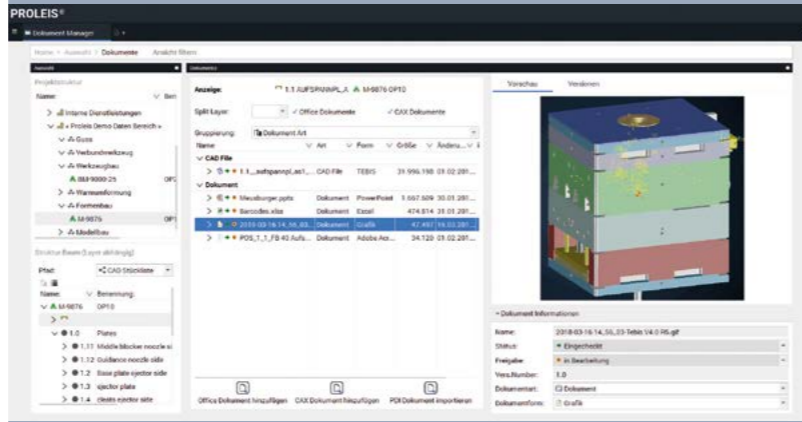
PROLEIS®

Dokument Manager

Home > Auswahl > Dokumente    Ansicht filtern

Auswahl

Projektstruktur

Name:    Ben

> Interne Dienstleistungen
> Proleis Demo Daten Bereich
> Guss
> Verbundwerkzeug
> Werkzeugbau
BM-9000-25    OP
> Warmumformung
> Formenbau
M-9876    OP
> Modellbau

Struktur Baum (Layer abhängig)

Pfad:    CAD Stückliste

Name:    Benennung
M-9876    OP10
1.0    Plates
1.11 Middle blocker nozzle si
1.12 Guidance nozzle side
1.2 Base plate ejector side
1.3 ejector plate
1.4 cleats ejector site

Dokumente

Anzeige:    1.1 AUFSPANNPL_A    M-9876 OP10

Split Layer:    Office Dokumente    CAX Dokumente

Gruppierung:    Dokument Art

| Name | Art | Form | Größe | Änderu... |
|---|---|---|---|---|
| CAD File | | | | |
| 1.1__aufspannpl_as1... | CAD File | TEBIS | 31.996.198 | 01.02.201... |
| Dokument | | | | |
| Messburger.pptx | Dokument | PowerPoint | 1.667.509 | 30.01.201... |
| Barcodes.xlsx | Dokument | Excel | 474.814 | 31.01.201... |
| 2018-03-16-14_56_03... | Dokument | Grafik | 47.497 | 16.03.201... |
| POS_1_1_FB 40 Aufs... | Dokument | Adobe Acr... | 34.120 | 01.02.201... |

Office Dokument hinzufügen    CAX Dokument hinzufügen    PDI Dokument importieren

Vorschau    Versionen

Dokument Informationen

Name:    2018-03-16-14_56_03-Tebis V4.0 R6.gif
Status:    Eingecheckt
Freigabe    In Bearbeitung
Vers.Number:    1.0
Dokumentart:    Dokument
Dokumentenform:    Grafik